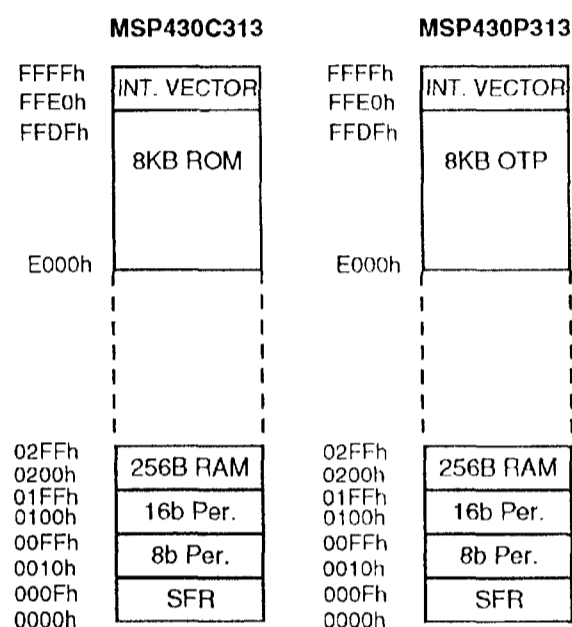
MSP430C313

FFFFh
FFE0h
FFDFh

INT. VECTOR

8KB ROM

E000h

02FFh
0200h
01FFh
0100h
00FFh
0010h
000Fh
0000h

256B RAM

16b Per.

8b Per.

SFR

MSP430P313

FFFFh
FFE0h
FFDFh

INT. VECTOR

8KB OTP

E000h

02FFh
0200h
01FFh
0100h
00FFh
0010h
000Fh
0000h

256B RAM

16b Per.

8b Per.

SFR